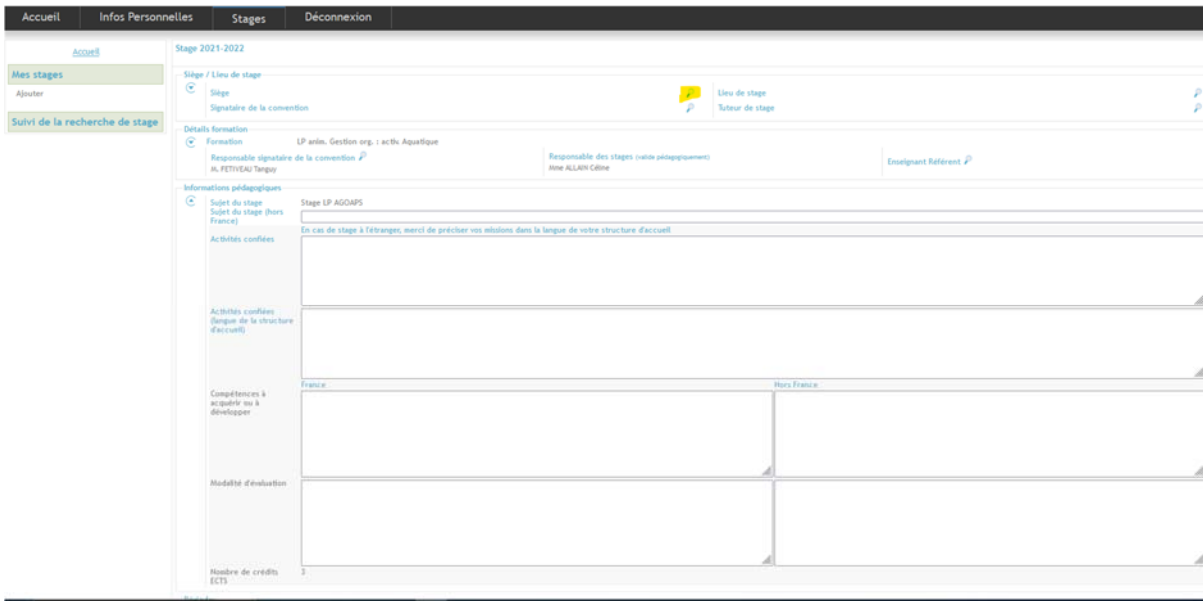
Accueil Infos Personnelles Stages Déconnexion

Accueil

Mes stages

Ajouter

Suivi de la recherche de stage

Stage 2021-2022

Siège / Lieu de stage

Siège

Signataire de la convention

Lieu de stage

Tuteur de stage

Détails formation

Formation LP anim. Gestion org. : activ. Aquatique

Responsable signataire de la convention

M. PETIVEAU Tanguy

Responsable des stages (valide pédagogiquement)

Mme ALLAIN Céline

Enseignant Référent

Informations pédagogiques

Sujet du stage Stage LP AGOAPS

Sujet du stage (hors France)

En cas de stage à l'étranger, merci de préciser vos missions dans la langue de votre structure d'accueil

Activités confiées

Activités confiées (langue de la structure d'accueil)

France

Hors France

Compétences à acquérir ou à développer

Modalité d'évaluation

Nombre de crédits ECTS 3